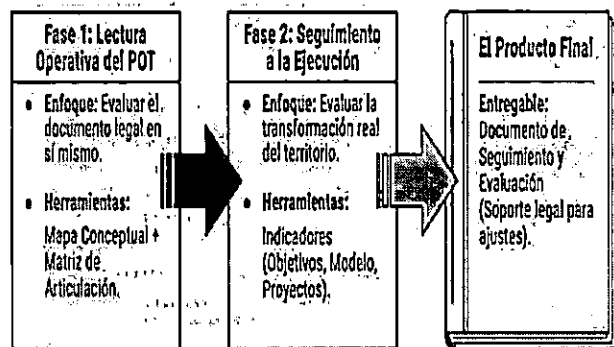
Fase 1: Lectura Operativa del POT

• Enfoque: Evaluar el documento legal en sí mismo.

• Herramientas: Mapa Conceptual + Matriz de Articulación.

Fase 2: Seguimiento a la Ejecución

• Enfoque: Evaluar la transformación real del territorio.

• Herramientas: Indicadores (Objetivos, Modelo, Proyectos).

El Producto Final

Entregable: Documento de Seguimiento y Evaluación (Soporte legal para ajustes).